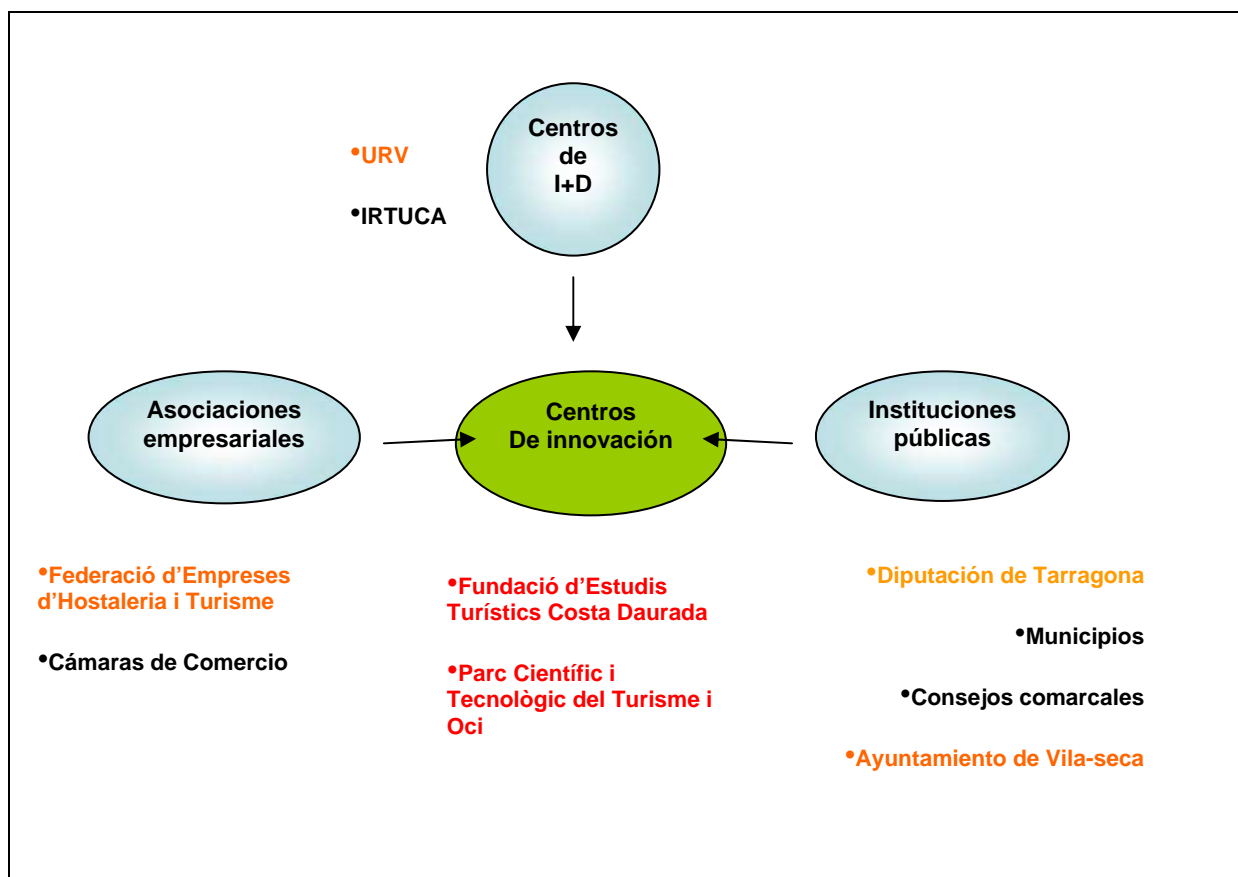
•URV

•IRTUCA

Centros de I+D

Asociaciones empresariales

Centros De innovación

Instituciones públicas

•Federació d'Empreses d'Hostaleria i Turisme

•Cámaras de Comercio

•Fundació d'Estudis Turístics Costa Daurada

•Parc Científic i Tecnològic del Turisme i Oci

•Diputación de Tarragona

•Municipios

•Consejos comarcales

•Ayuntamiento de Vila-seca